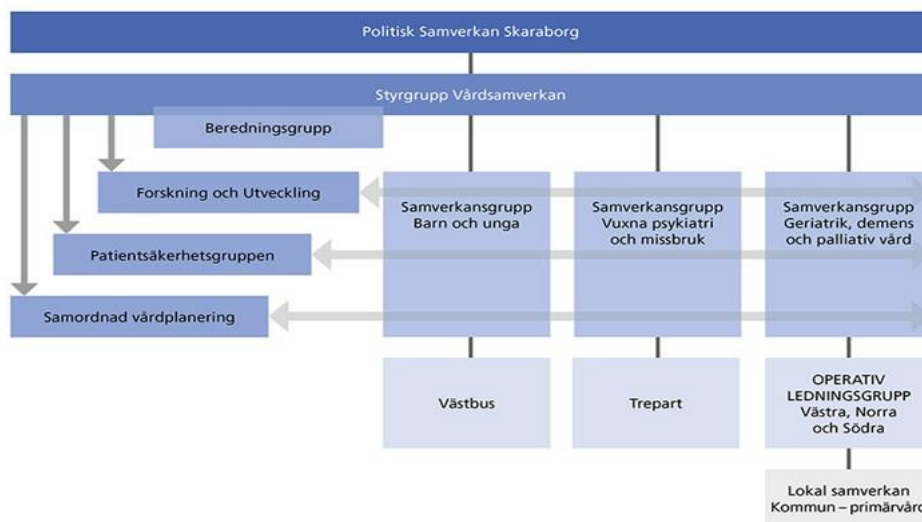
Politisk Samverkan Skaraborg

Styrgrupp Vårdsamverkan

Beredningsgrupp

Forskning och Utveckling

Patientsäkerhetsgruppen

Samordnad vårdplanering

Samverkansgrupp Barn och unga

Samverkansgrupp Vuxna psykiatri och missbruk

Samverkansgrupp Geriatrik, demens och palliativ vård

Västbus

Trepart

OPERATIV LEDNINGSGRUPP Västra, Norra och Södra

Lokal samverkan Kommun – primärvård